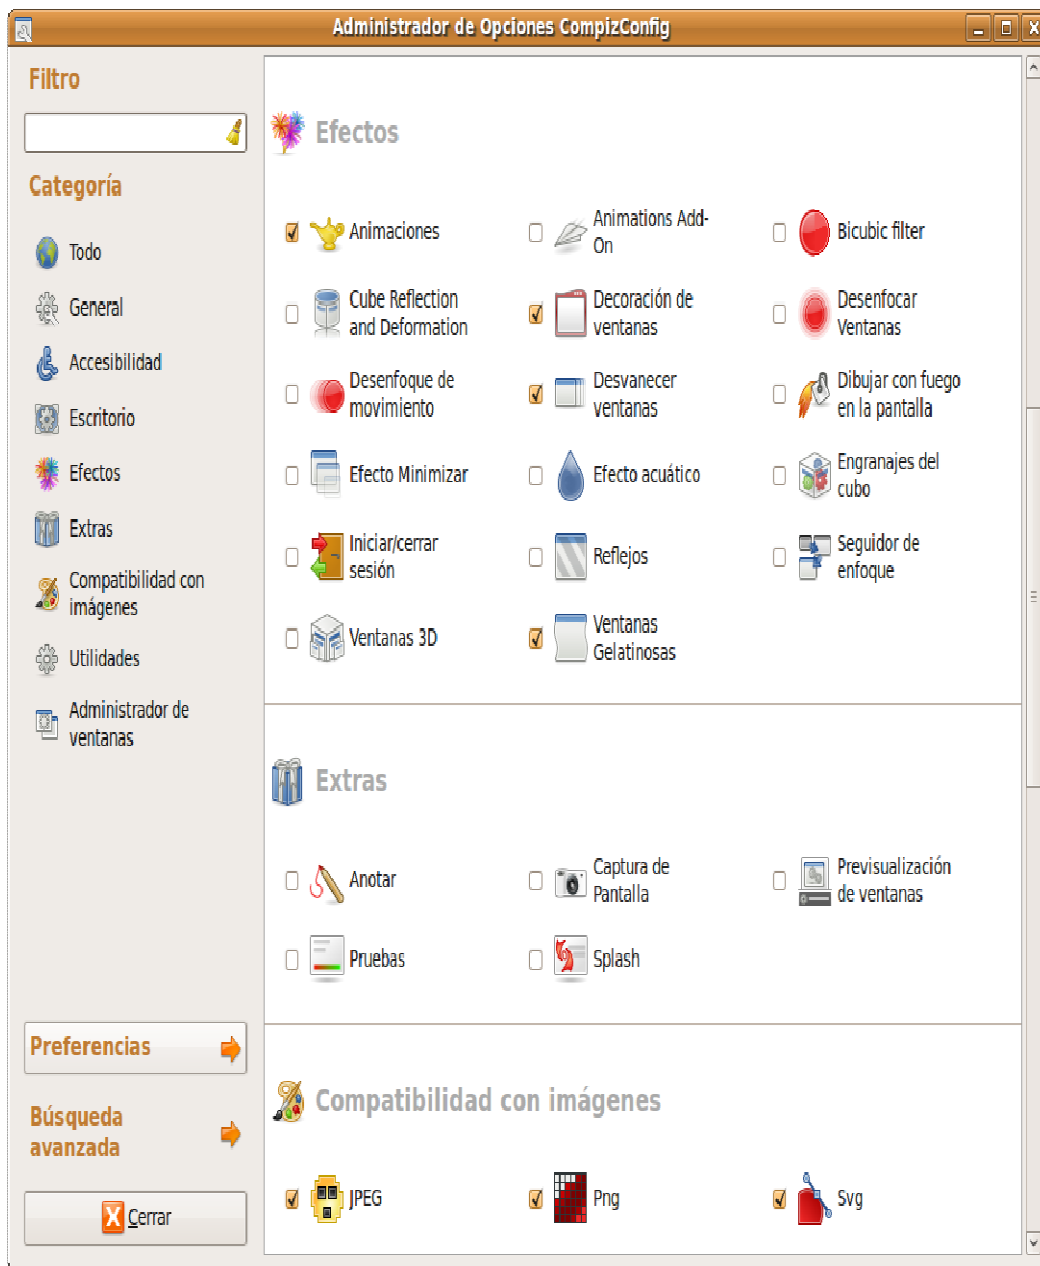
Administrador de Opciones CompizConfig

Filtro

Categoría

Todo

General

Accesibilidad

Escritorio

Efectos

Extras

Compatibilidad con imágenes

Utilidades

Administrador de ventanas

Preferencias

Búsqueda avanzada

Cerrar

Efectos

Animaciones

Animations Add-On

Bicubic filter

Cube Reflection and Deformation

Decoración de ventanas

Desenfocar Ventanas

Desenfoque de movimiento

Desvanecer ventanas

Dibujar con fuego en la pantalla

Efecto Minimizar

Efecto acuático

Engranajes del cubo

Iniciar/cerrar sesión

Reflejos

Seguidor de enfoque

Ventanas 3D

Ventanas Gelatinosas

Extras

Anotar

Captura de Pantalla

Previsualización de ventanas

Pruebas

Splash

Compatibilidad con imágenes

JPEG

Png

Svg